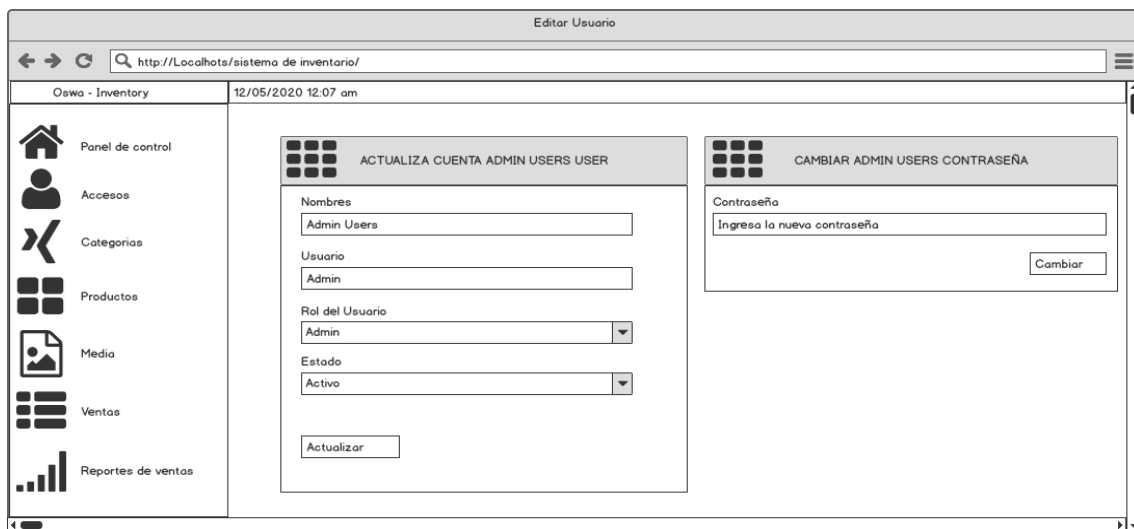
Editar Usuario

http://Localhots/sistema de inventario/

Oswa - Inventory

12/05/2020 12:07 am

Panel de control

Accesos

Categorias

Productos

Media

Ventas

Reportes de ventas

ACTUALIZA CUENTA ADMIN USERS USER

Nombres

Admin Users

Usuario

Admin

Rol del Usuario

Admin

Estado

Activo

Actualizar

CAMBIAR ADMIN USERS CONTRASEÑA

Contraseña

Ingresa la nueva contraseña

Cambiar